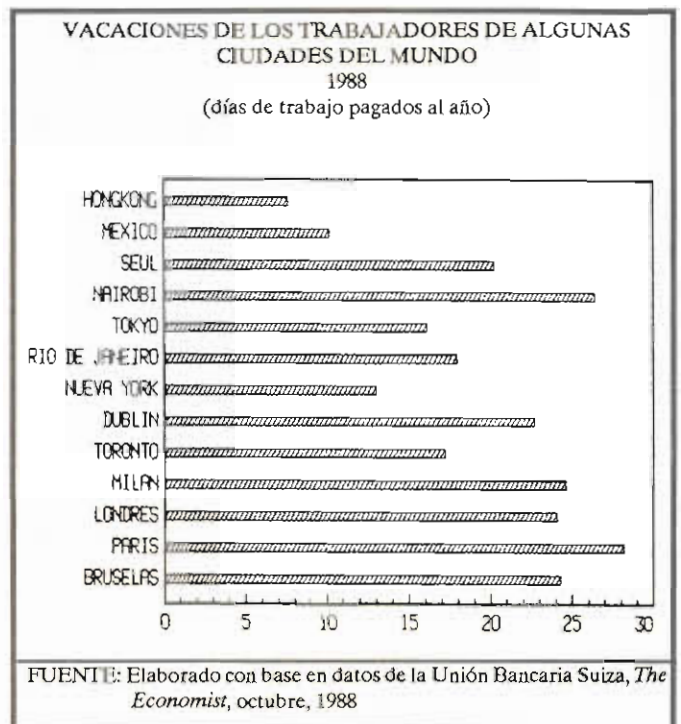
VACACIONES DE LOS TRABAJADORES DE ALGUNAS CIUDADES DEL MUNDO
1988
(días de trabajo pagados al año)

HONGKONG
MEXICO
SEUL
NAIROBI
TOKYO
RIO DE JANEIRO
NUEVA YORK
DUBLIN
TORONTO
MILAN
LONDRES
PARIS
BRUSELAS

0 5 10 15 20 25 30

FUENTE: Elaborado con base en datos de la Unión Bancaria Suiza, *The Economist*, octubre, 1988